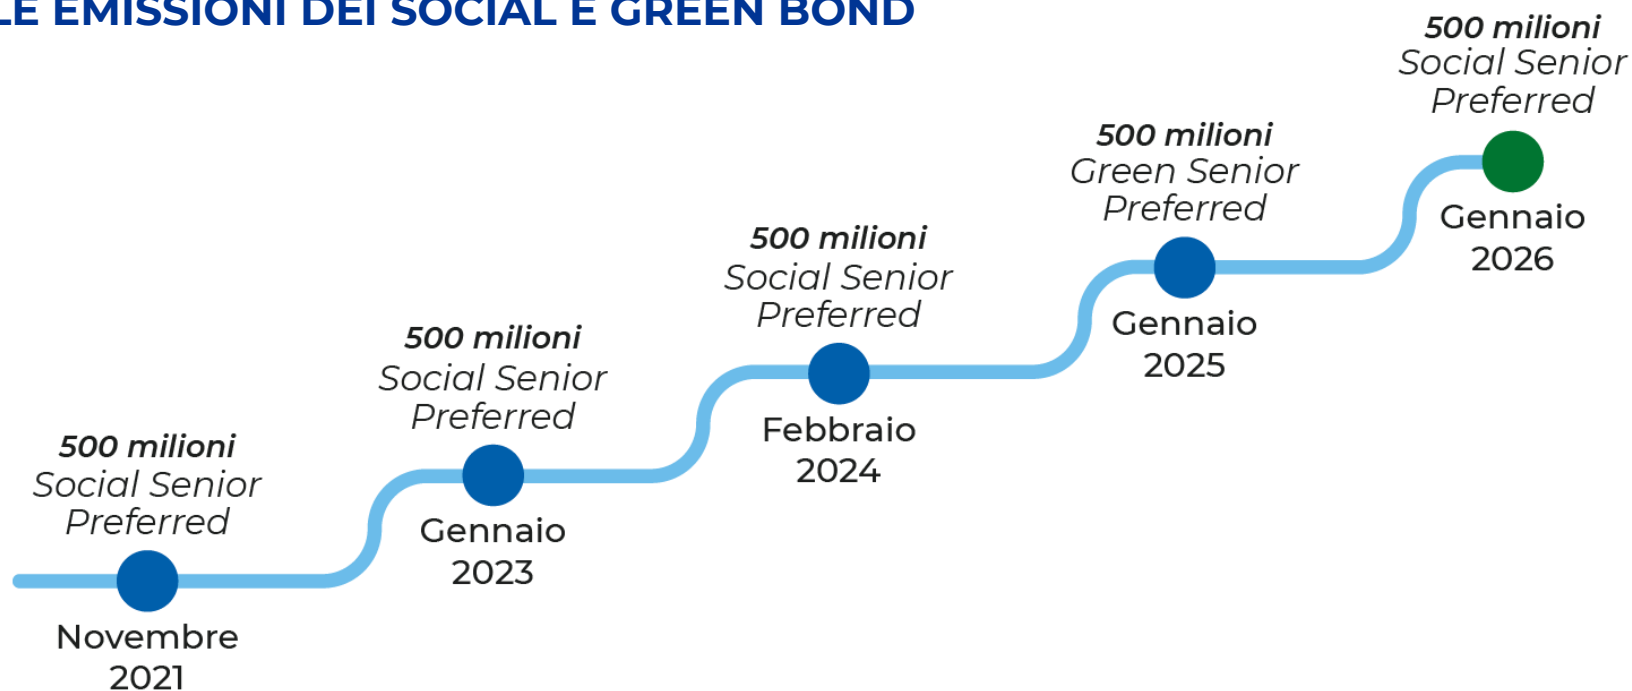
LE EMISSIONI DEI SOCIAL E GREEN BOND

500 milioni
Social Senior Preferred

Novembre 2021

500 milioni
Social Senior Preferred

Gennaio 2023

500 milioni
Social Senior Preferred

Febbraio 2024

500 milioni
Green Senior Preferred

Gennaio 2025

500 milioni
Social Senior Preferred

Gennaio 2026